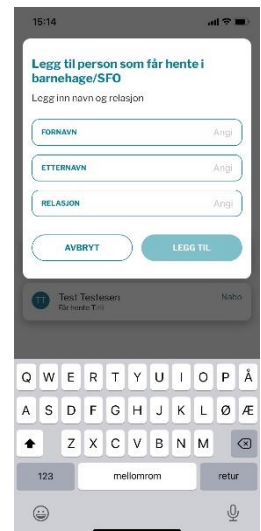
15:14

Legg til person som får hente i barnehage/SFO

Legg inn navn og relasjon

FORNAVN Angi

ETTERNAVN Angi

RELASJON Angi

AVBRYT

LEGG TIL

TT Test Testesen
Barnehage T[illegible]

Nabo

Q W E R T Y U I O P Å
A S D F G H J K L Ø Æ
Z X C V B N M
123 mellomrom retur